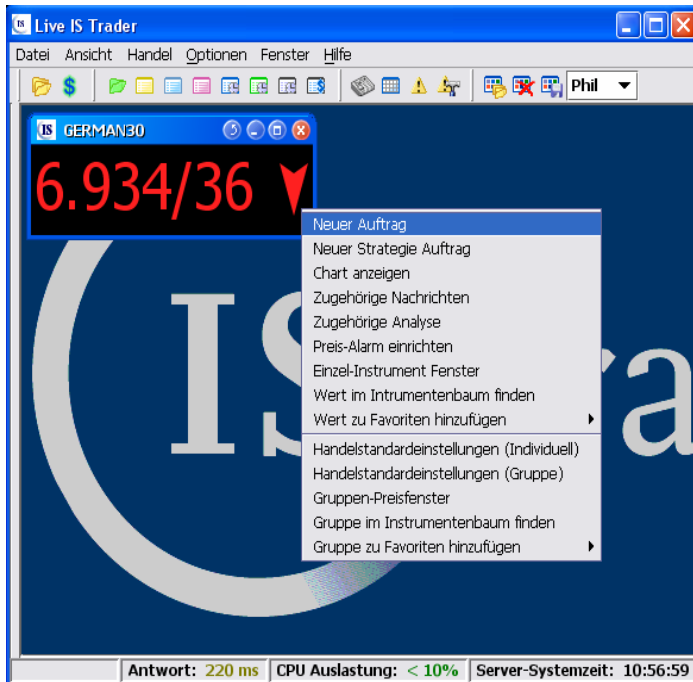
IS Live IS Trader

Datei Ansicht Handel Optionen Fenster Hilfe

$

Phil

IS GERMAN30

6.934/36

Neuer Auftrag
Neuer Strategie Auftrag
Chart anzeigen
Zugehörige Nachrichten
Zugehörige Analyse
Preis-Alarm einrichten
Einzel-Instrument Fenster
Wert im Intrumentenbaum finden
Wert zu Favoriten hinzufügen
Handelstandardeinstellungen (Individuell)
Handelstandardeinstellungen (Gruppe)
Gruppen-Preisfenster
Gruppe im Instrumentenbaum finden
Gruppe zu Favoriten hinzufügen

IS

Antwort: 220 ms | CPU Auslastung: < 10% | Server-Systemzeit: 10:56:59